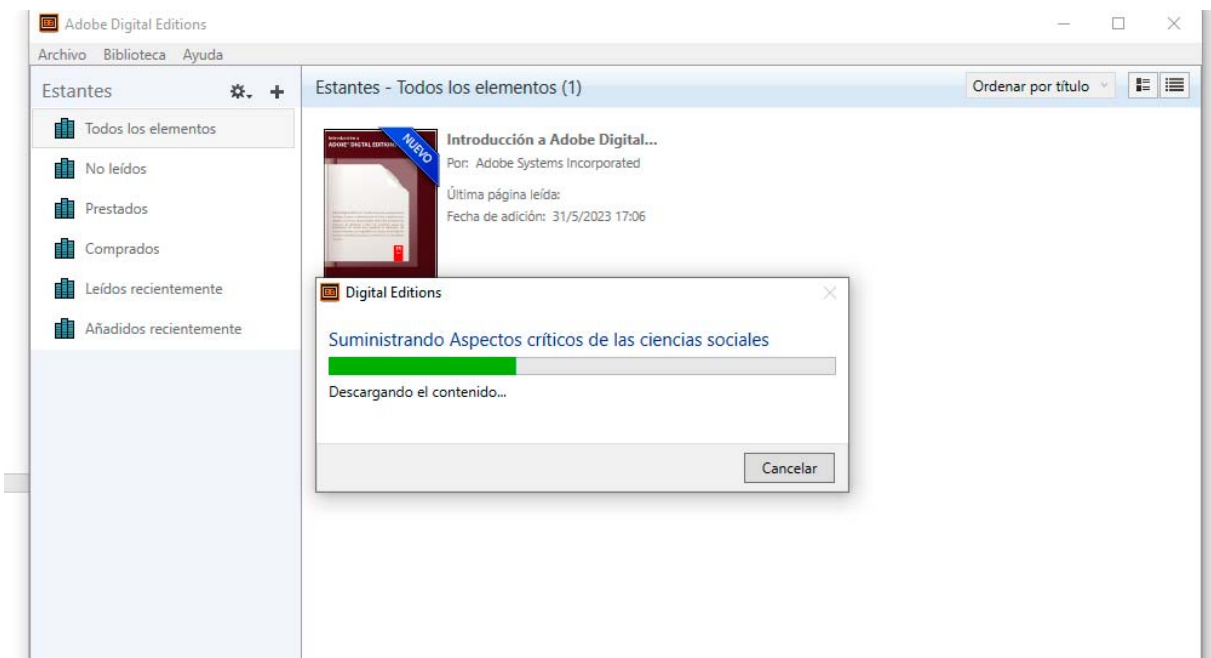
Adobe Digital Editions

Archivo Biblioteca Ayuda

Estantes

Todos los elementos

No leídos

Prestados

Comprados

Leídos recientemente

Añadidos recientemente

Estantes - Todos los elementos (1)

Ordenar por título

NUEVO

Introducción a Adobe Digital...

Por: Adobe Systems Incorporated

Última página leída:

Fecha de adición: 31/5/2023 17:06

Digital Editions

Suministrando Aspectos críticos de las ciencias sociales

Descargando el contenido...

Cancelar